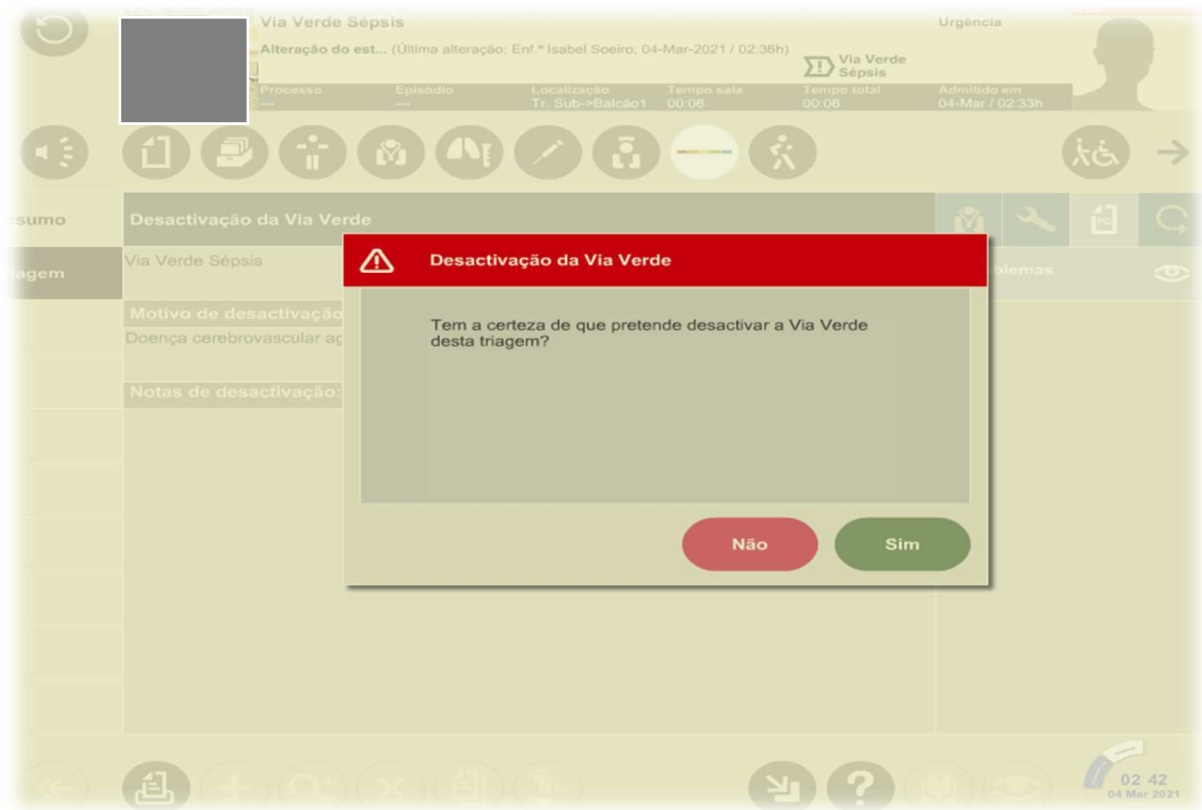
Via Verde Sépsis
Alteração do est... (Última alteração: Enf.ª Isabel Soeiro; 04-Mar-2021 / 02:36h)
Via Verde Sépsis
Urgência

| Processo | Episódio | Localização | Tempo sala | Tempo total | Admitido em |
|---|---|---|---|---|---|
| --- | --- | Tr. Sub->Balcão1 | 00:06 | 00:06 | 04-Mar / 02:33h |

esumo
iagem

Desactivação da Via Verde
Via Verde Sépsis
Motivo de desactivação
Doença cerebrovascular ag
Notas de desactivação:

blemas

Desactivação da Via Verde

Tem a certeza de que pretende desactivar a Via Verde desta triagem?

Não
Sim

02 42
04 Mar 2021